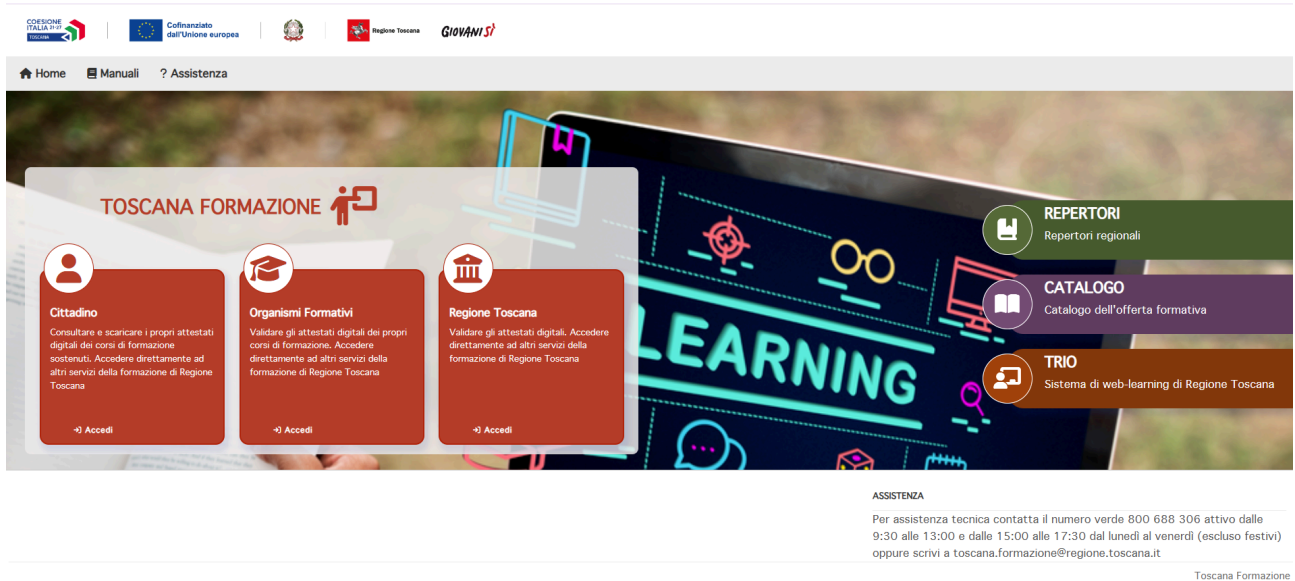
COESIONE ITALIA 21-27 TOSCANA

Cofinanziato dall'Unione europea

Regione Toscana

GIOVANI SÌ

Home Manuali ? Assistenza

TOSCANA FORMAZIONE

Cittadino
Consultare e scaricare i propri attestati digitali dei corsi di formazione sostenuti. Accedere direttamente ad altri servizi della formazione di Regione Toscana
Accedi

Organismi Formativi
Validare gli attestati digitali dei propri corsi di formazione. Accedere direttamente ad altri servizi della formazione di Regione Toscana
Accedi

Regione Toscana
Validare gli attestati digitali. Accedere direttamente ad altri servizi della formazione di Regione Toscana
Accedi

LEARNING

REPERTORI
Repertori regionali

CATALOGO
Catalogo dell'offerta formativa

TRIO
Sistema di web-learning di Regione Toscana

ASSISTENZA
Per assistenza tecnica contatta il numero verde 800 688 306 attivo dalle 9:30 alle 13:00 e dalle 15:00 alle 17:30 dal lunedì al venerdì (escluso festivi) oppure scrivi a toscana.formazione@regione.toscana.it

Toscana Formazione